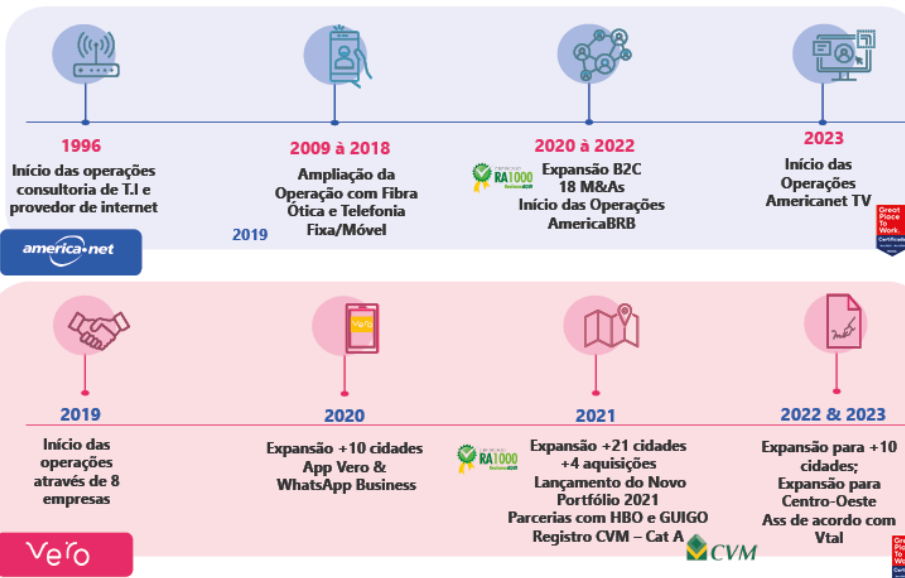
1996

Início das operações consultoria de T.I e provedor de internet

america net

2009 à 2018

Ampliação da Operação com Fibra Ótica e Telefonia Fixa/Móvel

2019

2020 à 2022

RA1000

Expansão B2C
18 M&As
Início das Operações AmericaBRB

2023

Início das Operações Americanet TV

Great Place To Work. Certificada

Vero

2019

Início das operações através de 8 empresas

Vero

2020

Expansão +10 cidades
App Vero & WhatsApp Business

2021

RA1000

Expansão +21 cidades
+4 aquisições
Lançamento do Novo Portfólio 2021
Parcerias com HBO e GUIGO
Registro CVM – Cat A

CVM

2022 & 2023

Expansão para +10 cidades;
Expansão para Centro-Oeste
Ass de acordo com Vtal

Great Place To Work. Certificada